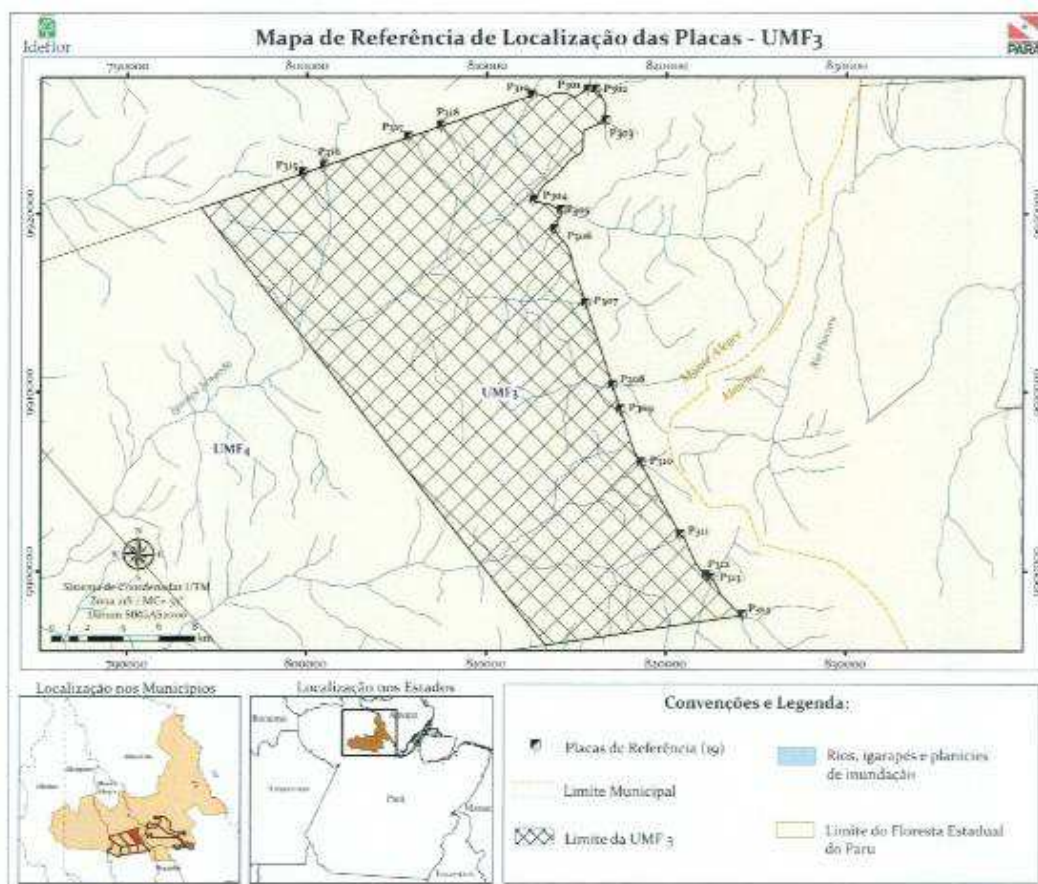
Ideflor

Mapa de Referência de Localização das Placas - UMF3

PARÁ

790000 800000 810000 820000 830000

P316 P301 P302 P318 P303 P317 P315 P319 P304 P305 P306 P307 P308 P309 P310 P311 P312 P313 P314

UMF3

UMF4

Monte Alegre

Almeirim

Rio Paru

Sistema de Coordenadas UTM
Zona 21S / MC -57
Datum SIRGAS2000

km

790000 800000 810000 820000 830000

Localização nos Municípios

Localização nos Estados

Pará

Convenções e Legenda:

Placas de Referência (19)

Limite Municipal

Limite da UMF 3

Rios, igarapés e planícies de inundação

Limite do Floresta Estadual do Paru